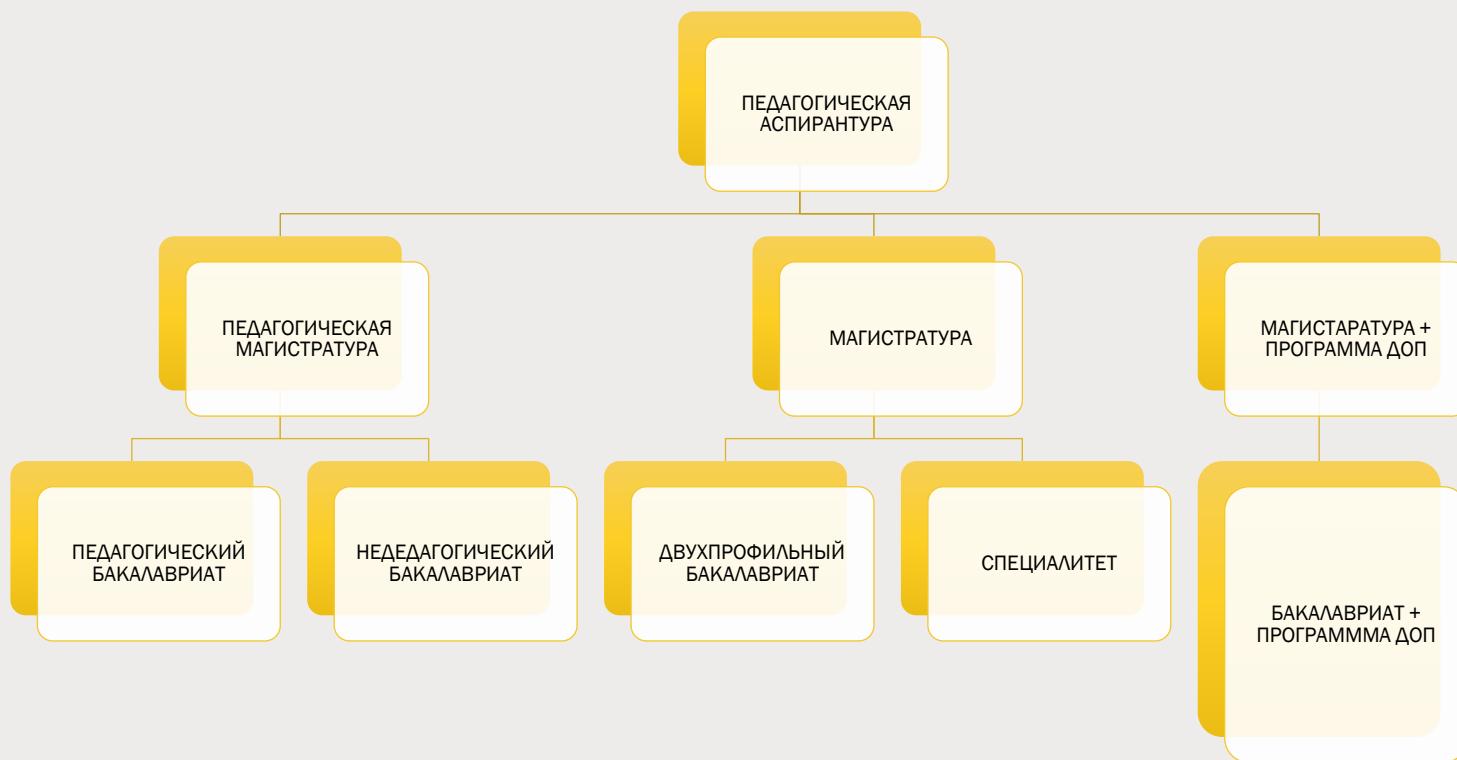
ПЕДАГОГИЧЕСКАЯ АСПИРАНТУРА

ПЕДАГОГИЧЕСКАЯ МАГИСТРАТУРА

МАГИСТРАТУРА

МАГИСТАРАТУРА + ПРОГРАММА ДОП

ПЕДАГОГИЧЕСКИЙ БАКАЛАВРИАТ

НЕДЕДАГОГИЧЕСКИЙ БАКАЛАВРИАТ

ДВУХПРОФИЛЬНЫЙ БАКАЛАВРИАТ

СПЕЦИАЛИТЕТ

БАКАЛАВРИАТ + ПРОГРАММMА ДОП